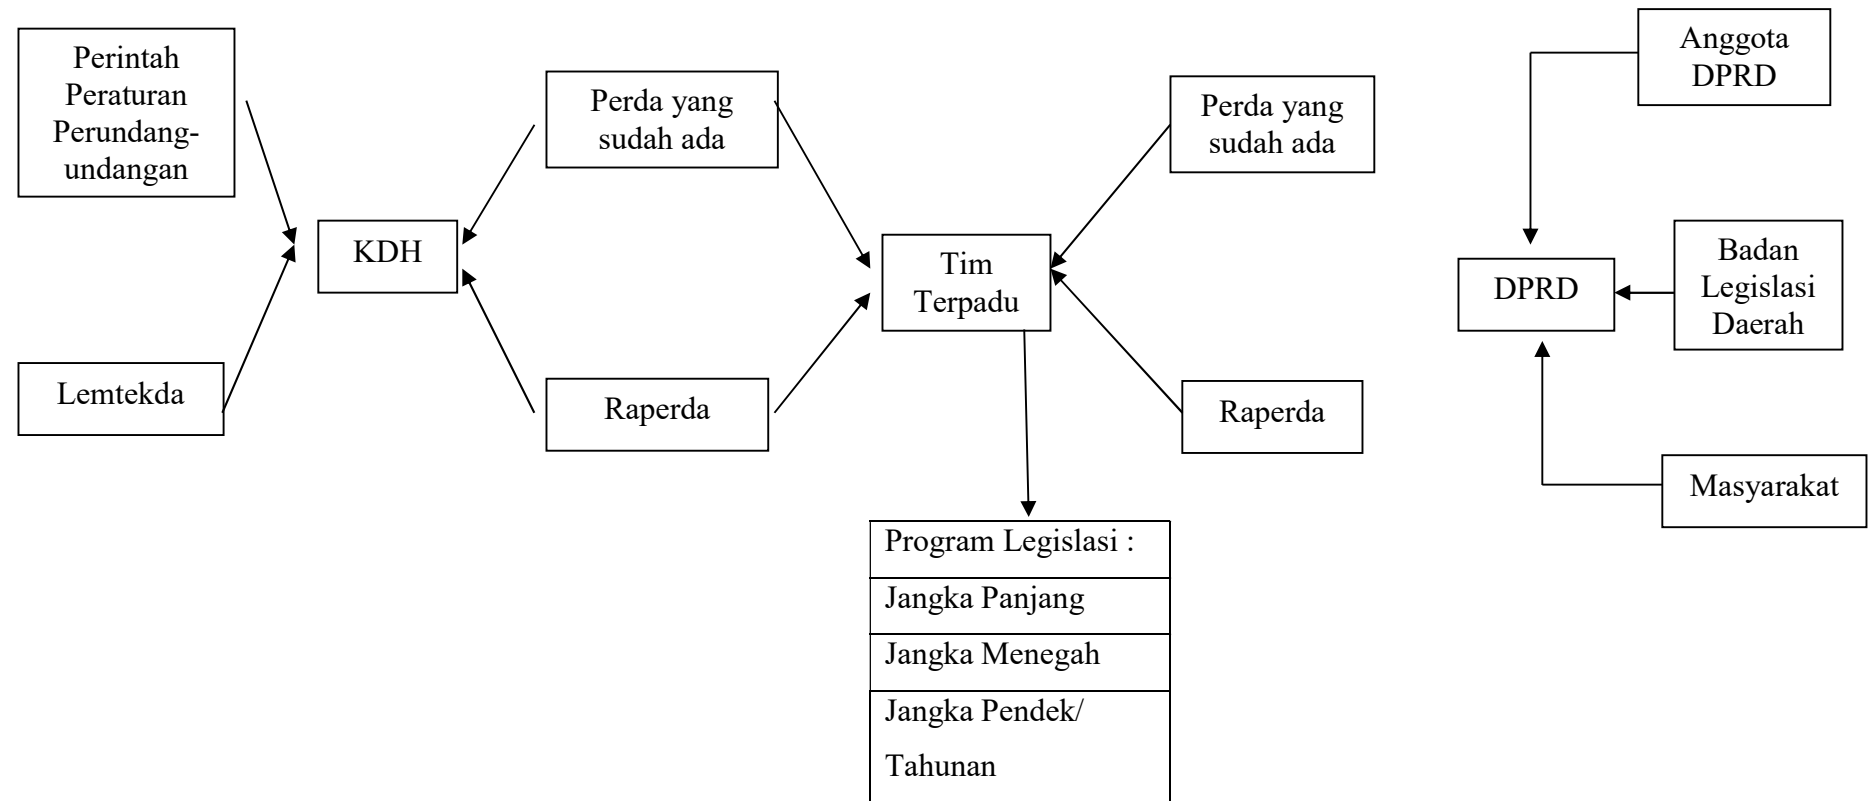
Perintah Peraturan Perundang-undangan

Lemtekda

KDH

Perda yang sudah ada

Raperda

Tim Terpadu

Perda yang sudah ada

Raperda

Program Legislasi :

Jangka Panjang

Jangka Menegah

Jangka Pendek/ Tahunan

Anggota DPRD

DPRD

Badan Legislasi Daerah

Masyarakat